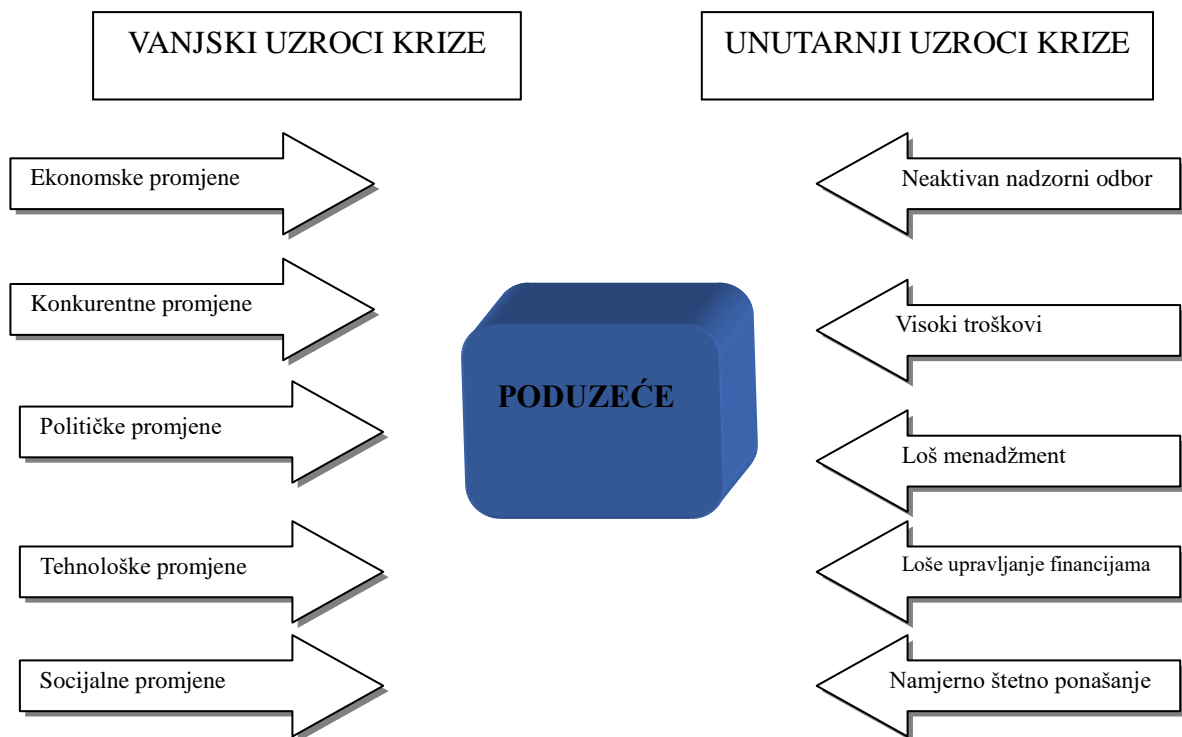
VANJSKI UZROCI KRIZE

UNUTARNJI UZROCI KRIZE

Ekonomske promjene

Konkurentne promjene

Političke promjene

Tehnološke promjene

Socijalne promjene

PODUZEĆE

Neaktivan nadzorni odbor

Visoki troškovi

Loš menadžment

Loše upravljanje financijama

Namjerno štetno ponašanje